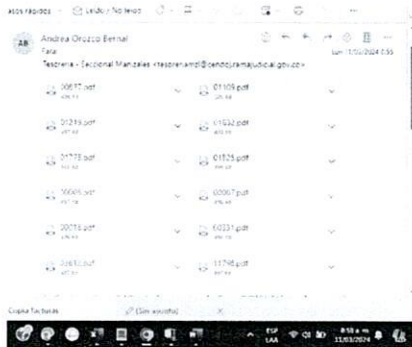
asos rápidos   Leído / No leído

AB Andrea Orozco Bernal
Para:
Tesorería - Seccional Manizales <tesoreriamzl@cendoj.ramajudicial.gov.co>

Lun 11/03/2024 7:55

00677.pdf
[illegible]

01109.pdf
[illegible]

01219.pdf
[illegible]

01632.pdf
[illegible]

01778.pdf
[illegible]

01525.pdf
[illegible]

00695.pdf
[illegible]

02067.pdf
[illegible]

20015.pdf
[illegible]

60331.pdf
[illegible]

22610.pdf
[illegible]

11795.pdf
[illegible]

Copias facturas    (Sin asunto)

ESP LAA    8:58 a. m. 11/03/2024